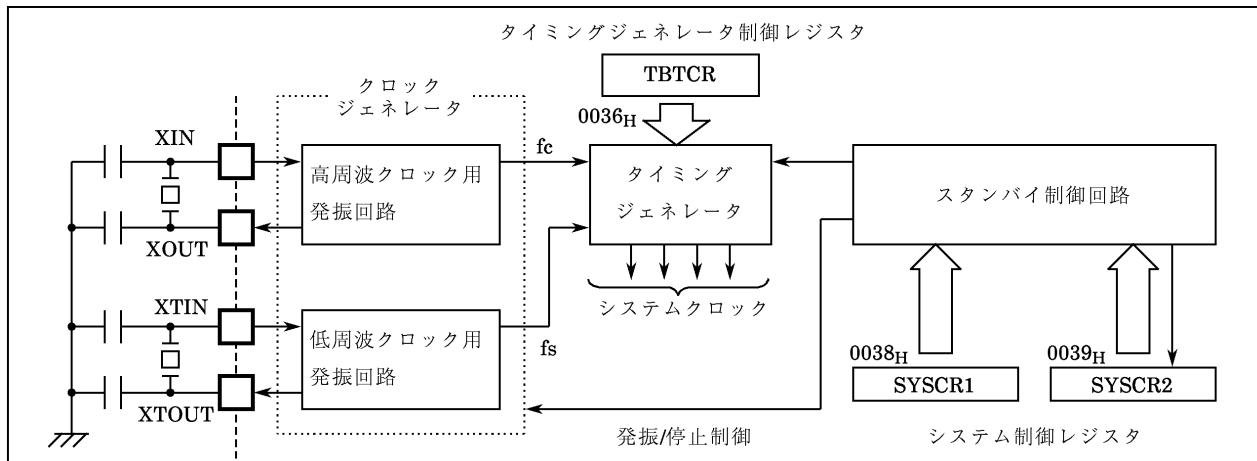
タイミングジェネレータ制御レジスタ

TBTCR

$0036_H$

クロック
ジェネレータ

XIN

XOUT

XTIN

XTOUT

高周波クロック用
発振回路

低周波クロック用
発振回路

fc

fs

タイミング
ジェネレータ

システムクロック

スタンバイ制御回路

$0038_H$

SYSCR1

$0039_H$

SYSCR2

発振/停止制御

システム制御レジスタ